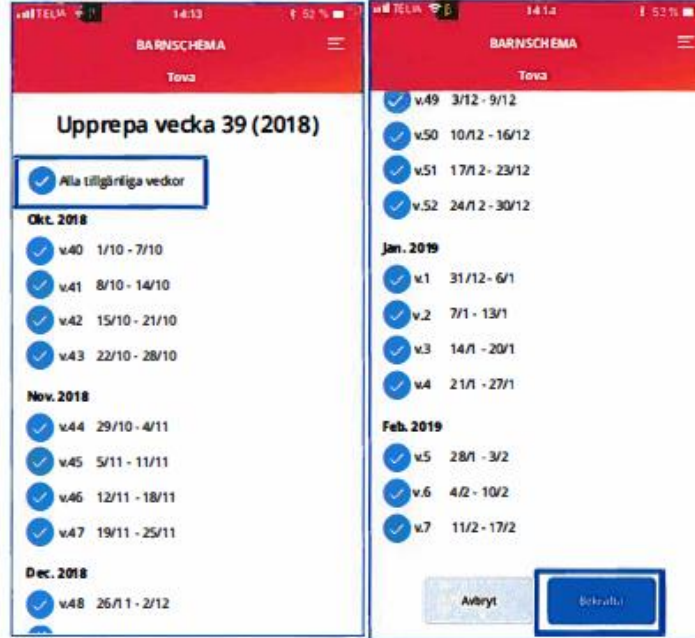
TELIA 14:13 52 %

BARNSCHEMA

Tova

Upprepa vecka 39 (2018)

Alla tillgängliga veckor

Okt. 2018

v.40 1/10 - 7/10

v.41 8/10 - 14/10

v.42 15/10 - 21/10

v.43 22/10 - 28/10

Nov. 2018

v.44 29/10 - 4/11

v.45 5/11 - 11/11

v.46 12/11 - 18/11

v.47 19/11 - 25/11

Dec. 2018

v.48 26/11 - 2/12

TELIA 14:14 52 %

BARNSCHEMA

Tova

v.49 3/12 - 9/12

v.50 10/12 - 16/12

v.51 17/12 - 23/12

v.52 24/12 - 30/12

Jan. 2019

v.1 31/12 - 6/1

v.2 7/1 - 13/1

v.3 14/1 - 20/1

v.4 21/1 - 27/1

Feb. 2019

v.5 28/1 - 3/2

v.6 4/2 - 10/2

v.7 11/2 - 17/2

Avbryt

Bekräfta